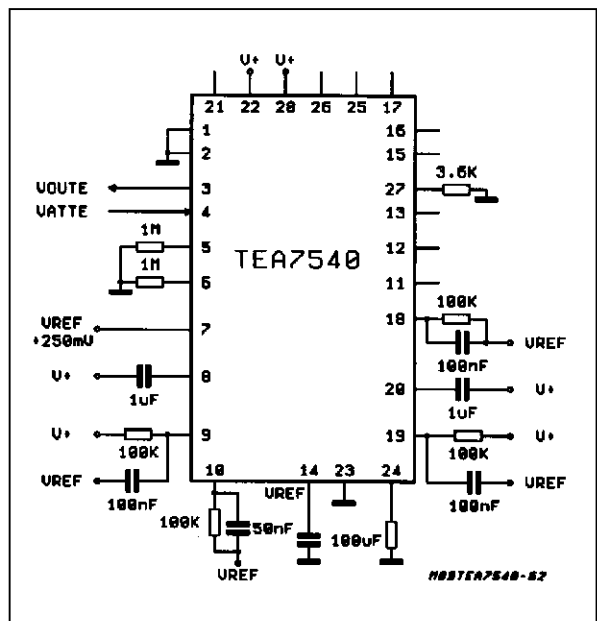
V+ V+
21 22 28 26 25 17
1
2
VOUTE 3
VATTE 4
1M
5
1M
6
TEA7540
VREF +250mV 7
V+ 8
1uF
V+ 9
100K
VREF
100nF
10
14 23 24
VREF
100K
50nF
100uF
VREF
16
15
3.6K
27
13
12
11
100K
18
VREF
100nF
20
V+
1uF
19
V+
100K
VREF
100nF
M89TEA7540-52